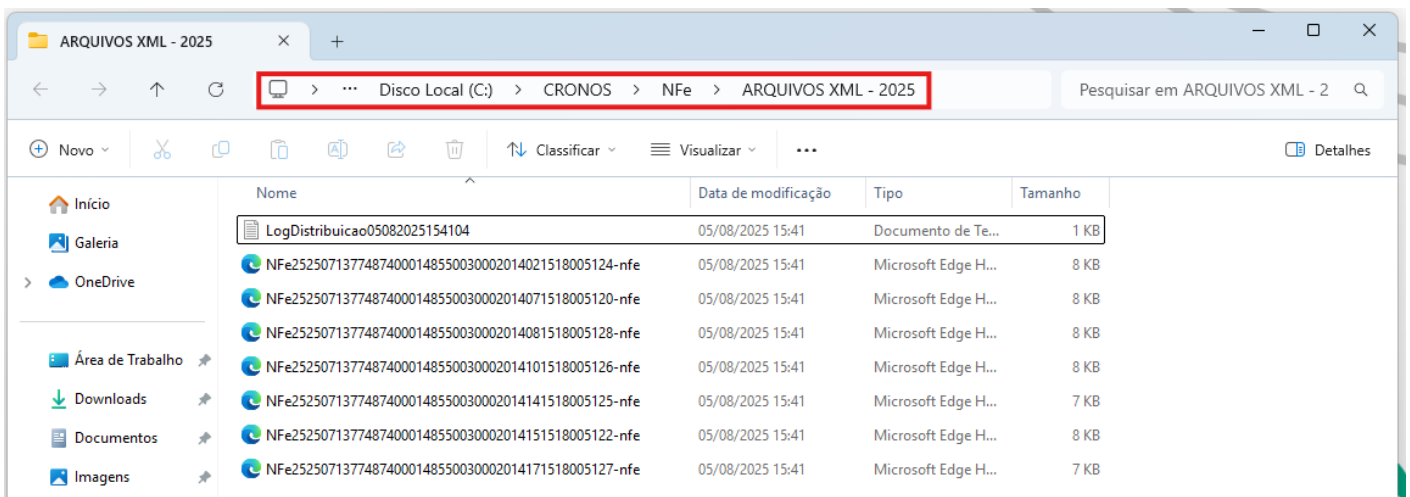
ARQUIVOS XML - 2025 × +

— ☐ ×

← → ↑ ⟳ > ··· Disco Local (C:) > CRONOS > NFe > ARQUIVOS XML - 2025

Pesquisar em ARQUIVOS XML - 2

Novo Classificar Visualizar ··· Detalhes

Início
Galeria
OneDrive
Área de Trabalho
Downloads
Documentos
Imagens

| Nome | Data de modificação | Tipo | Tamanho |
|---|---|---|---|
| LogDistribuicao05082025154104 | 05/08/2025 15:41 | Documento de Te... | 1 KB |
| NFe25250713774874000148550030002014021518005124-nfe | 05/08/2025 15:41 | Microsoft Edge H... | 8 KB |
| NFe25250713774874000148550030002014071518005120-nfe | 05/08/2025 15:41 | Microsoft Edge H... | 8 KB |
| NFe25250713774874000148550030002014081518005128-nfe | 05/08/2025 15:41 | Microsoft Edge H... | 8 KB |
| NFe25250713774874000148550030002014101518005126-nfe | 05/08/2025 15:41 | Microsoft Edge H... | 8 KB |
| NFe25250713774874000148550030002014141518005125-nfe | 05/08/2025 15:41 | Microsoft Edge H... | 7 KB |
| NFe25250713774874000148550030002014151518005122-nfe | 05/08/2025 15:41 | Microsoft Edge H... | 8 KB |
| NFe25250713774874000148550030002014171518005127-nfe | 05/08/2025 15:41 | Microsoft Edge H... | 7 KB |